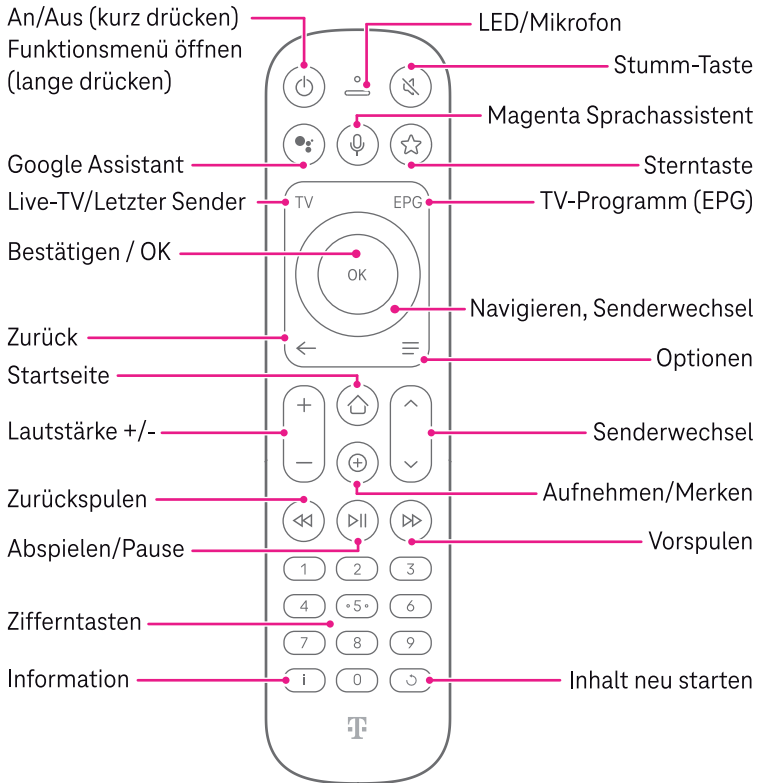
An/Aus (kurz drücken)
Funktionsmenü öffnen
(lange drücken)

LED/Mikrofon

Stumm-Taste

Magenta Sprachassistent

Google Assistant

Sterntaste

Live-TV/Letzter Sender

TV

EPG

TV-Programm (EPG)

Bestätigen / OK

OK

Navigieren, Senderwechsel

Zurück

Optionen

Startseite

Lautstärke +/-

+

–

Senderwechsel

Aufnehmen/Merken

Zurückspulen

Abspielen/Pause

Vorspulen

1 2 3

4 5 6

7 8 9

Zifferntasten

Information

i 0

Inhalt neu starten